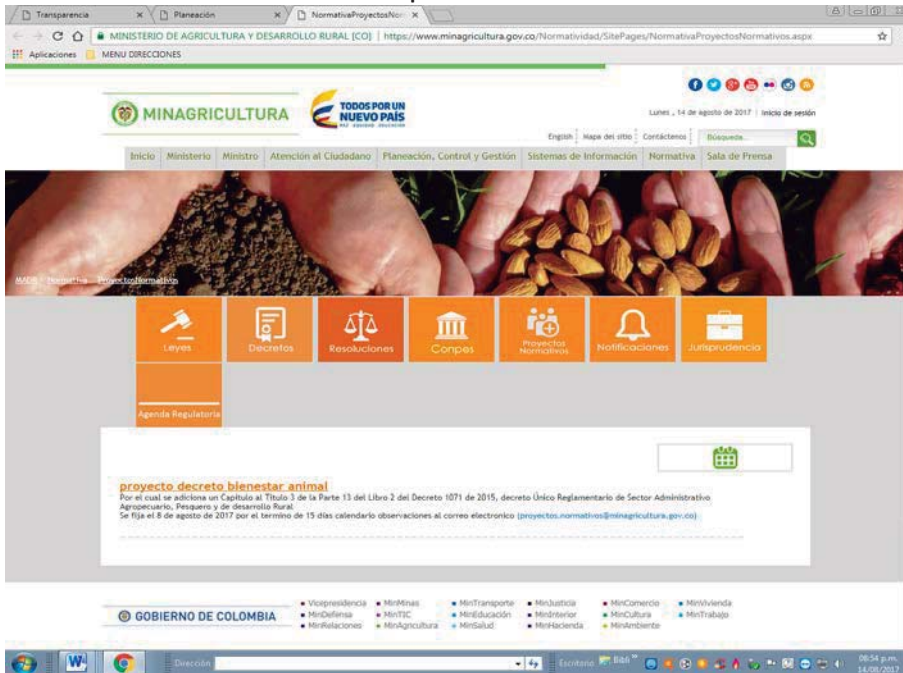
Transparencia × Planeación × NormativaProyectosNor ×

MINISTERIO DE AGRICULTURA Y DESARROLLO RURAL [CO] | https://www.minagricultura.gov.co/Normatividad/SitePages/NormativaProyectosNormativos.aspx

Aplicaciones MENU DIRECCIONES

MINAGRICULTURA

TODOS POR UN NUEVO PAÍS PAZ EQUIDAD EDUCACIÓN

Lunes , 14 de agosto de 2017 | Inicio de sesión

English | Mapa del sitio | Contáctenos | Búsqueda...

Inicio | Ministerio | Ministro | Atención al Ciudadano | Planeación, Control y Gestión | Sistemas de Información | Normativa | Sala de Prensa

MADR > Normativa > ProyectosNormativos

Leyes

Decretos

Resoluciones

Conpes

Proyectos Normativos

Notificaciones

Jurisprudencia

Agenda Regulatoria

proyecto decreto bienestar animal
Por el cual se adiciona un Capitulo al Titulo 3 de la Parte 13 del Libro 2 del Decreto 1071 de 2015, decreto Único Reglamentario de Sector Administrativo Agropecuario, Pesquero y de desarrollo Rural
Se fija el 8 de agosto de 2017 por el termino de 15 días calendario observaciones al correo electronico (proyectos.normativos@minagricultura.gov.co)

GOBIERNO DE COLOMBIA

• Vicepresidencia • MinDefensa • MinRelaciones
• MinMinas • MinTIC • MinAgricultura
• MinTransporte • MinEducación • MinSalud
• MinJusticia • MinInterior • MinHacienda
• MinComercio • MinCultura • MinAmbiente
• MinVivienda • MinTrabajo

Dirección

Escritorio

08:54 p.m.
14/08/2017